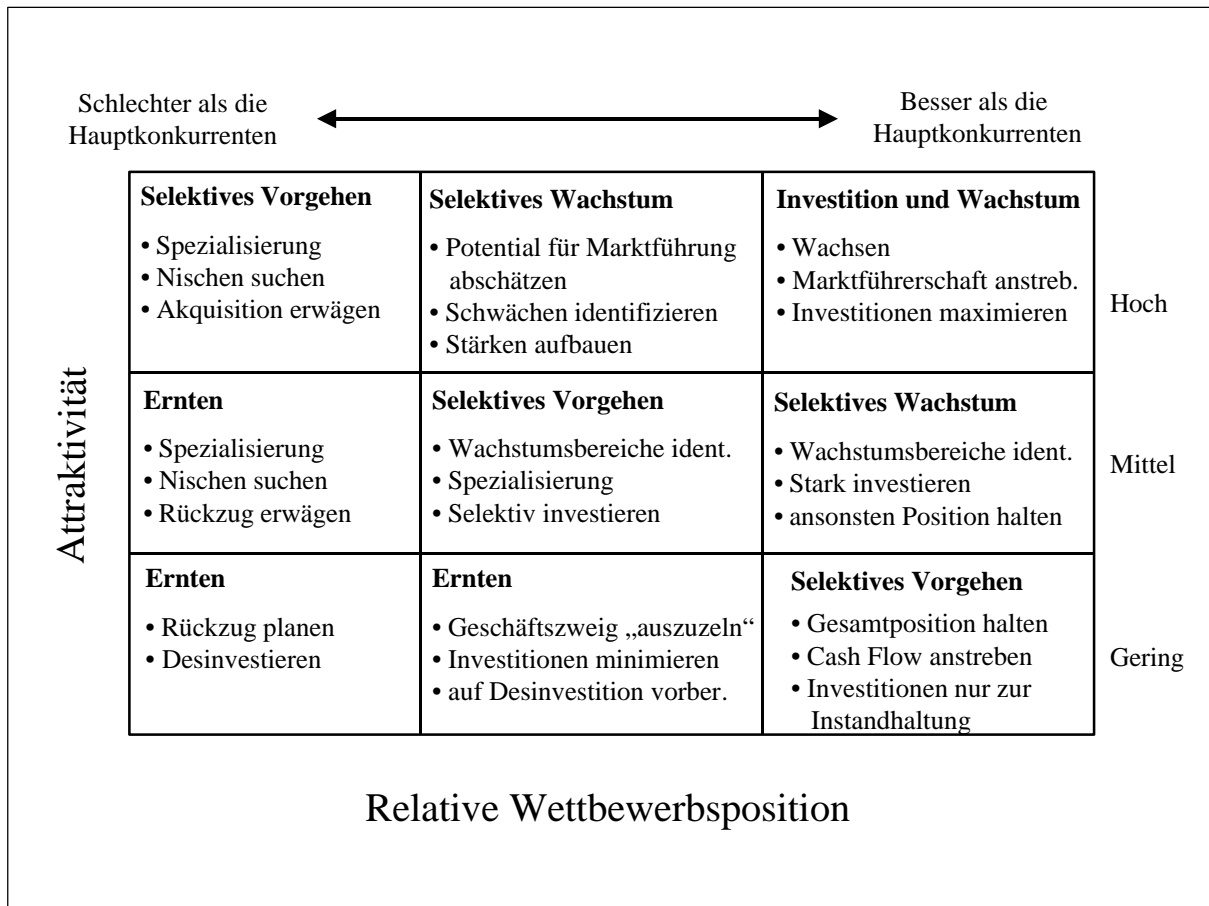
Schlechter als die Hauptkonkurrenten

Besser als die Hauptkonkurrenten

Attraktivität

| Selektives Vorgehen<br>• Spezialisierung<br>• Nischen suchen<br>• Akquisition erwägen | Selektives Wachstum<br>• Potential für Marktführung abschätzen<br>• Schwächen identifizieren<br>• Stärken aufbauen | Investition und Wachstum<br>• Wachsen<br>• Marktführerschaft anstreb.<br>• Investitionen maximieren | Hoch |
|---|---|---|---|
| Ernten<br>• Spezialisierung<br>• Nischen suchen<br>• Rückzug erwägen | Selektives Vorgehen<br>• Wachstumsbereiche ident.<br>• Spezialisierung<br>• Selektiv investieren | Selektives Wachstum<br>• Wachstumsbereiche ident.<br>• Stark investieren<br>• ansonsten Position halten | Mittel |
| Ernten<br>• Rückzug planen<br>• Desinvestieren | Ernten<br>• Geschäftszweig „auszuzeln"<br>• Investitionen minimieren<br>• auf Desinvestition vorber. | Selektives Vorgehen<br>• Gesamtposition halten<br>• Cash Flow anstreben<br>• Investitionen nur zur Instandhaltung | Gering |

Relative Wettbewerbsposition